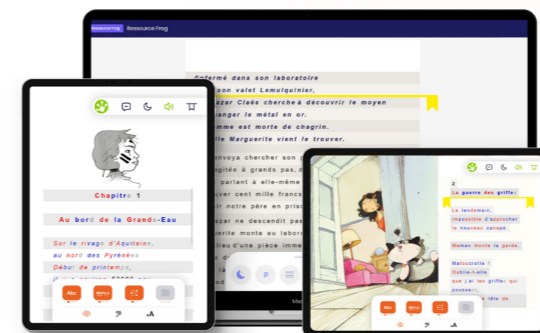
Ressource Frog

Enfermé dans son laboratoire
son valet Lemulquinier,
...zar Claës cherche à découvrir le moyen
...nger le métal en or.
...mme est morte de chagrin.
...le Marguerite vient le trouver.

...nvoya chercher son p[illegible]
...gitée à grands pas,
...parlant à elle-même
...uver cent mille francs
...ir notre père en pris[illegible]
...zar ne descendit pas
...lieu d'une pièce imme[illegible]

Chapitre 1

Au bord de la Grande-Eau

Sur le rivage d'Aquitaine,
au nord des Pyrénées
Début de printemps,
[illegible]

2
La guerre des griffes

Le lendemain,
impossible d'approcher
le nouveau canapé.

Maman monte la garde.

Malocrotte ?
Oublie-t-elle
que j'ai les griffes qui
poussent ?
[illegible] tête de

Abc